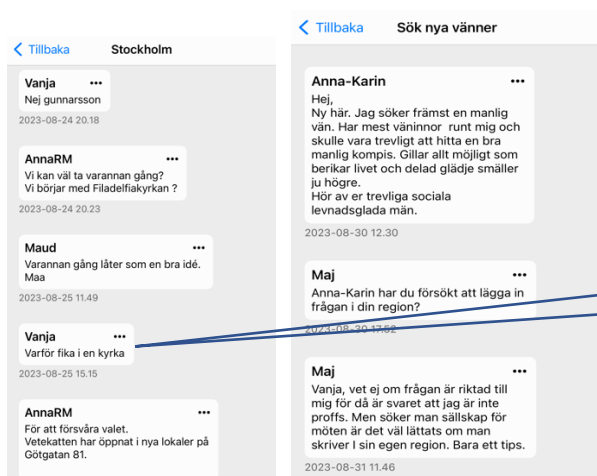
< Tillbaka Stockholm

Vanja •••
Nej gunnarsson
2023-08-24 20.18

AnnaRM •••
Vi kan väl ta varannan gång? Vi börjar med Filadelfiakyrkan ?
2023-08-24 20.23

Maud •••
Varannan gång låter som en bra idé. Maa
2023-08-25 11.49

Vanja •••
Varför fika i en kyrka
2023-08-25 15.15

AnnaRM •••
För att försvåra valet. Vetekatten har öppnat i nya lokaler på Götgatan 81.

< Tillbaka Sök nya vänner

Anna-Karin •••
Hej,
Ny här. Jag söker främst en manlig vän. Har mest väninnor runt mig och skulle vara trevligt att hitta en bra manlig kompis. Gillar allt möjligt som berikar livet och delad glädje smäller ju högre.
Hör av er trevliga sociala levnadsglada män.
2023-08-30 12.30

Maj •••
Anna-Karin har du försökt att lägga in frågan i din region?
2023-08-30 17.52

Maj •••
Vanja, vet ej om frågan är riktad till mig för då är svaret att jag är inte proffs. Men söker man sällskap för möten är det väl lättats om man skriver I sin egen region. Bara ett tips.
2023-08-31 11.46